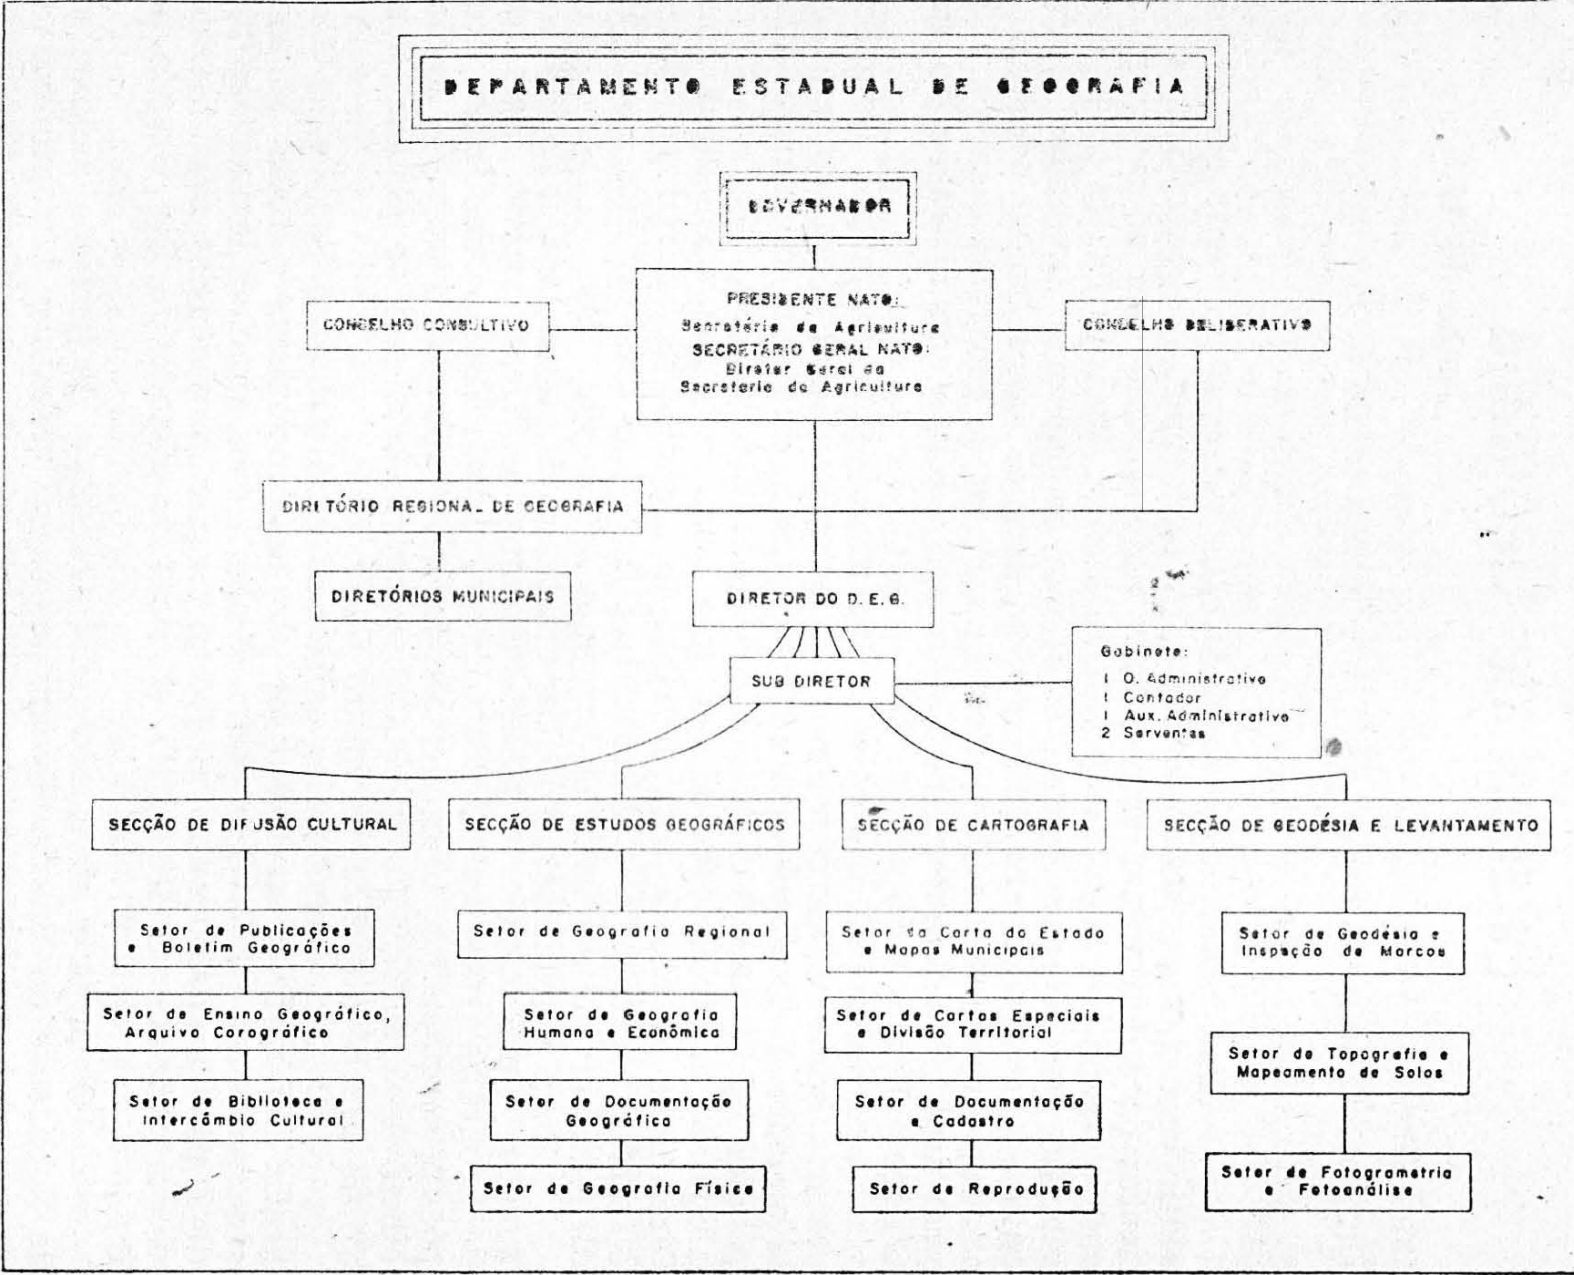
DEPARTAMENTO ESTADUAL DE GEOGRAFIA

GOVERNADOR

PRESIDENTE NATO:
Secretário da Agricultura
SECRETÁRIO GERAL NATO:
Diretor Geral da
Secretaria da Agricultura

CONSELHO CONSULTIVO

CONSELHO DELIBERATIVO

DIRETÓRIO REGIONAL DE GEOGRAFIA

DIRETÓRIOS MUNICIPAIS

DIRETOR DO D. E. G.

SUB DIRETOR

Gabinete:
1 O. Administrativo
1 Contador
1 Aux. Administrativo
2 Serventes

SECÇÃO DE DIFUSÃO CULTURAL

Setor de Publicações e Boletim Geográfico

Setor de Ensino Geográfico, Arquivo Corográfico

Setor de Biblioteca e Intercâmbio Cultural

SECÇÃO DE ESTUDOS GEOGRÁFICOS

Setor de Geografia Regional

Setor de Geografia Humana e Econômica

Setor de Documentação Geográfica

Setor de Geografia Física

SECÇÃO DE CARTOGRAFIA

Setor da Carta do Estado e Mapas Municipais

Setor de Cartas Especiais e Divisão Territorial

Setor de Documentação e Cadastro

Setor de Reprodução

SECÇÃO DE GEODÉSIA E LEVANTAMENTO

Setor de Geodésia e Inspeção de Marcos

Setor de Topografia e Mapeamento de Solos

Setor de Fotogrametria e Fotoanálise